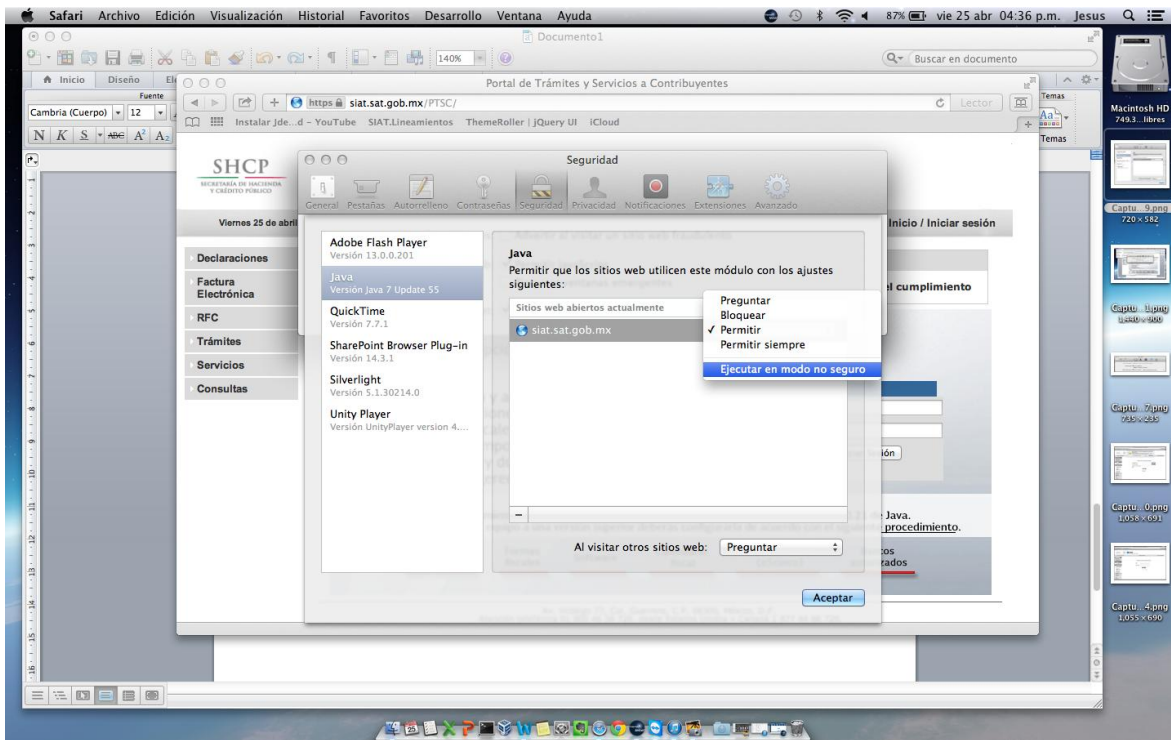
Safari Archivo Edición Visualización Historial Favoritos Desarrollo Ventana Ayuda

87% vie 25 abr 04:36 p.m. Jesus

Documento1

140%

Buscar en documento

Inicio Diseño

Fuente

Cambria (Cuerpo) 12

Temas

Temas

Portal de Trámites y Servicios a Contribuyentes

https siat.sat.gob.mx/PTSC/

Lector

Instalar Jde...d – YouTube SIAT.Lineamientos ThemeRoller | jQuery UI iCloud

SHCP
SECRETARÍA DE HACIENDA Y CRÉDITO PÚBLICO

Viernes 25 de abril

Inicio / Iniciar sesión

Declaraciones

Factura Electrónica

RFC

Trámites

Servicios

Consultas

el cumplimiento

ión

Java.
procedimiento.

Seguridad

General Pestañas Autorrelleno Contraseñas Seguridad Privacidad Notificaciones Extensiones Avanzado

Adobe Flash Player
Versión 13.0.0.201

Java
Versión Java 7 Update 55

QuickTime
Versión 7.7.1

SharePoint Browser Plug-in
Versión 14.3.1

Silverlight
Versión 5.1.30214.0

Unity Player
Versión UnityPlayer version 4....

Java
Permitir que los sitios web utilicen este módulo con los ajustes siguientes:

Sitios web abiertos actualmente

siat.sat.gob.mx

Preguntar
Bloquear
✓ Permitir
Permitir siempre
Ejecutar en modo no seguro

–

Al visitar otros sitios web: Preguntar

Aceptar

Macintosh HD
749.3...libres

Captu...9.png
720 × 582

Captu...1.png
1,440 × 900

Captu...7.png
735 × 235

Captu...0.png
1,058 × 691

Captu...4.png
1,055 × 690